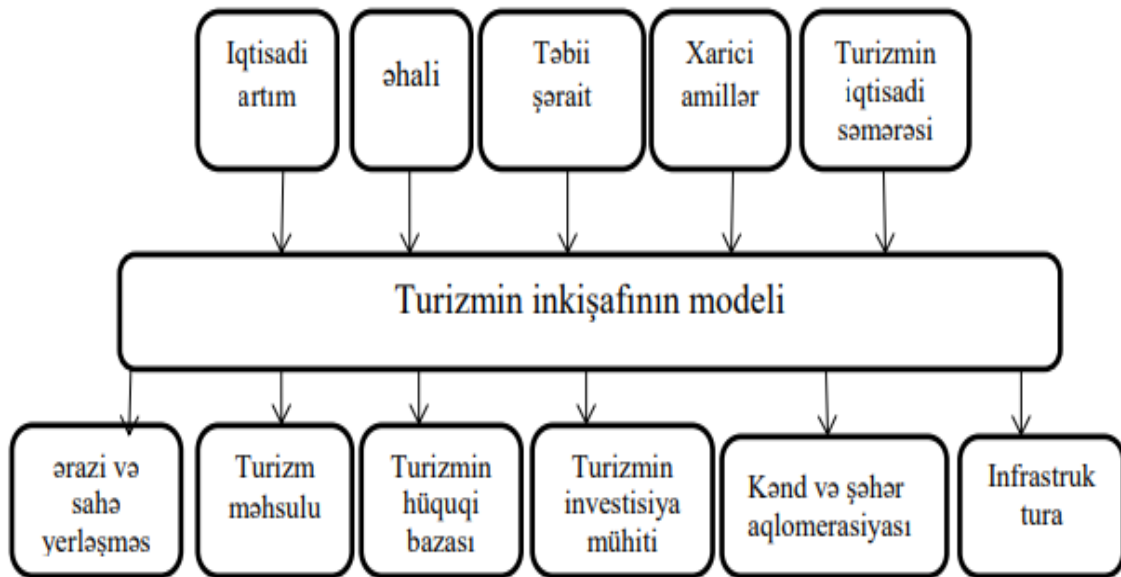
Iqtisadi artım

əhali

Təbii şərait

Xarici amillər

Turizmin iqtisadi səmərəsi

Turizmin inkişafının modeli

ərazi və sahə yerləşməs

Turizm məhsulu

Turizmin hüquqi bazası

Turizmin investisiya mühiti

Kənd və şəhər aqlomerasiyası

Infrastruk tura